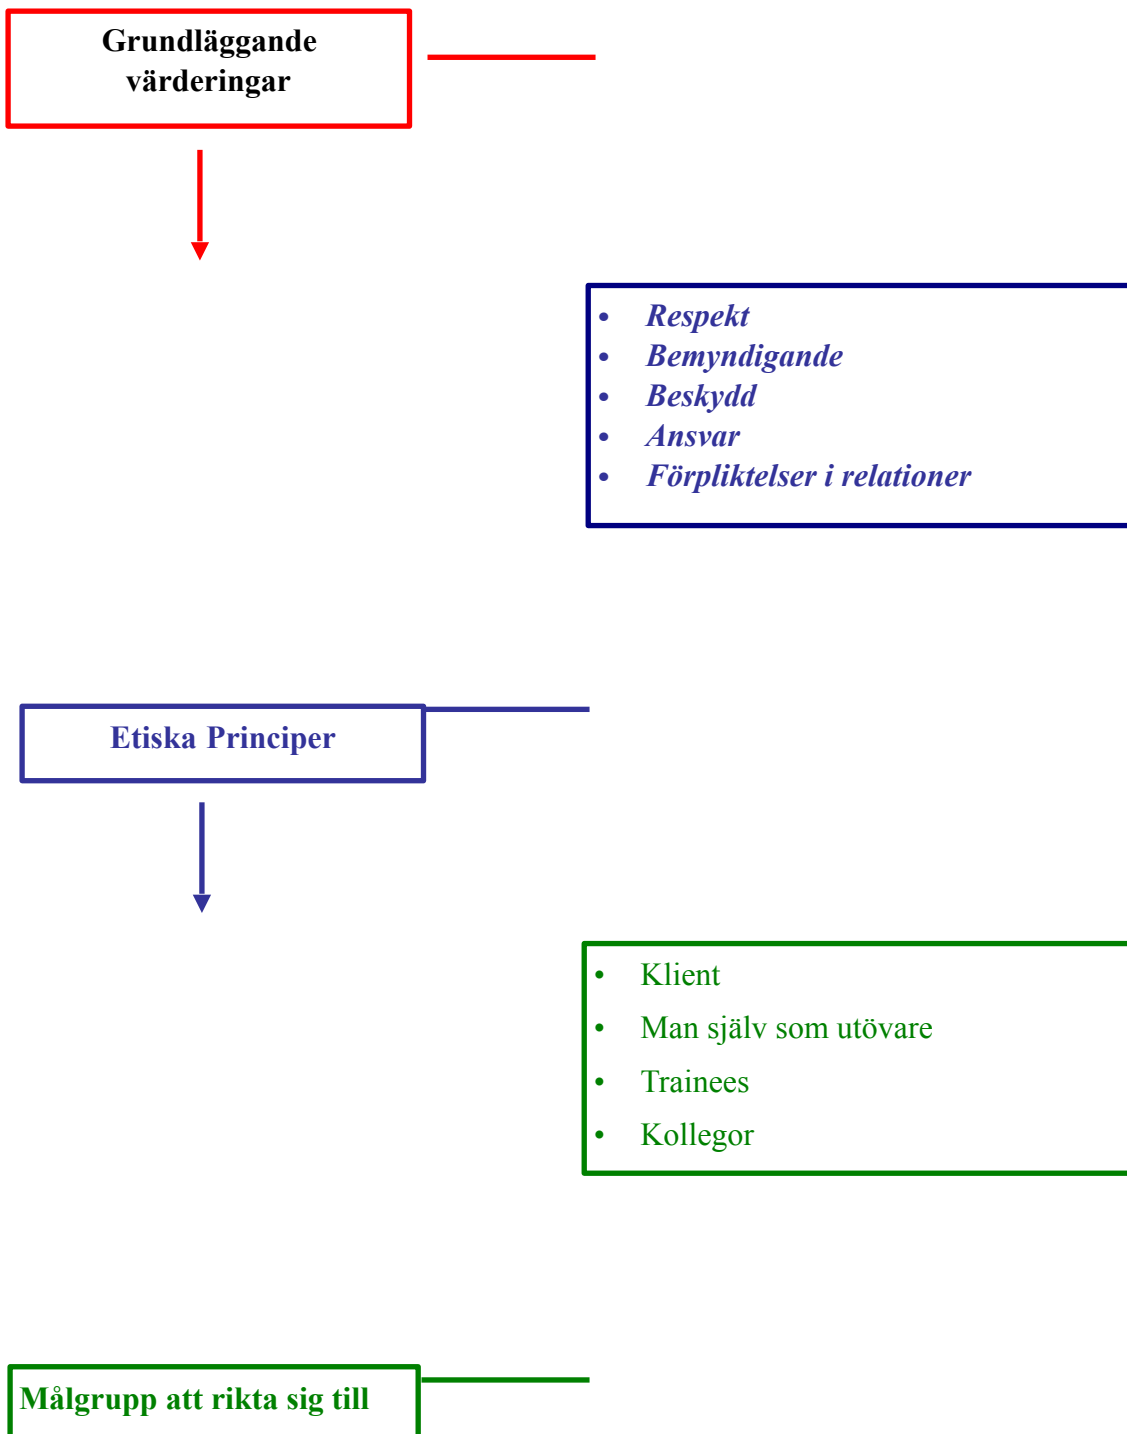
Grundläggande värderingar

- Respekt
- Bemyndigande
- Beskydd
- Ansvar
- Förpliktelser i relationer

Etiska Principer

- Klient
- Man själv som utövare
- Trainees
- Kollegor

Målgrupp att rikta sig till